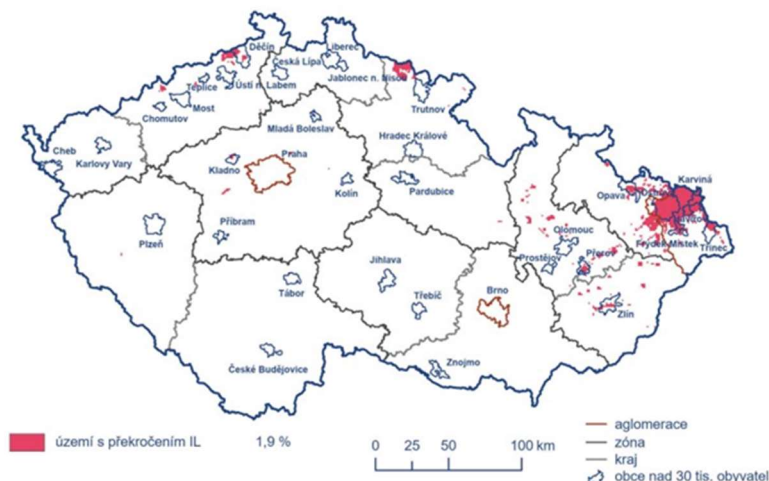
Děčín
Liberec
Česká Lípa
Jablonec n. Nisou
Teplice
Ústí n. Labem
Most
Chomutov
Trutnov
Mladá Boleslav
Hradec Králové
Cheb
Karlovy Vary
Kladno
Praha
Kolín
Pardubice
Karviná
Opava
Olomouc
Frýdek-Místek
Třinec
Přerov
Příbram
Plzeň
Prostějov
Jihlava
Brno
Třebíč
Zlín
Tábor
Znojmo
České Budějovice

území s překročením IL 1,9 %

0 25 50 100 km

aglomerace
zóna
kraj
obce nad 30 tis. obyvatel